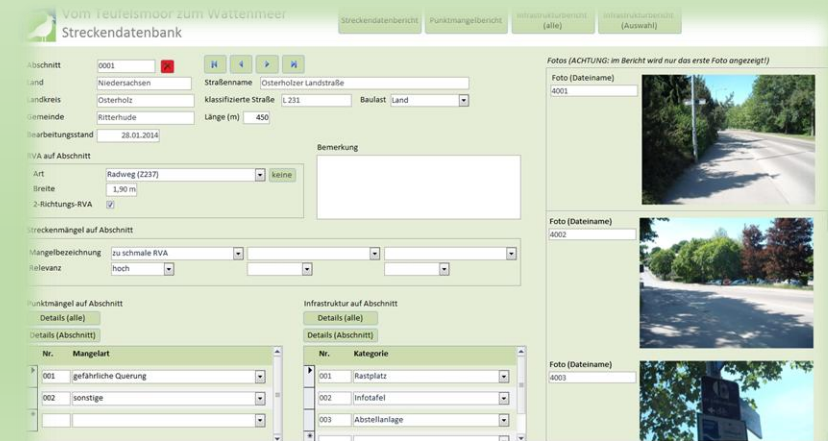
Vom Teufelsmoor zum Wattenmeer
Streckendatenbank

Streckendatenbericht
Punktmangelbericht
Infrastrukturbericht (alle)
Infrastrukturbericht (Auswahl)

Abschnitt 0001
Land Niedersachsen
Landkreis Osterholz
Gemeinde Ritterhude
Bearbeitungsstand 28.01.2014

Straßenname Osterholzer Landstraße
klassifizierte Straße L 231
Baulast Land
Länge (m) 450

RVA auf Abschnitt
Art Radweg (Z237) keine
Breite 1,90 m
2-Richtungs-RVA

Bemerkung

Streckenmängel auf Abschnitt
Mangelbezeichnung zu schmale RVA
Relevanz hoch

Punktmängel auf Abschnitt
Details (alle)
Details (Abschnitt)

| Nr. | Mangelart |
|---|---|
| 001 | gefährliche Querung |
| 002 | sonstige |

Infrastruktur auf Abschnitt
Details (alle)
Details (Abschnitt)

| Nr. | Kategorie |
|---|---|
| 001 | Rastplatz |
| 002 | Infotafel |
| 003 | Abstellanlage |

Fotos (ACHTUNG: im Bericht wird nur das erste Foto angezeigt!)
Foto (Dateiname)
4001
Foto (Dateiname)
4002
Foto (Dateiname)
4003